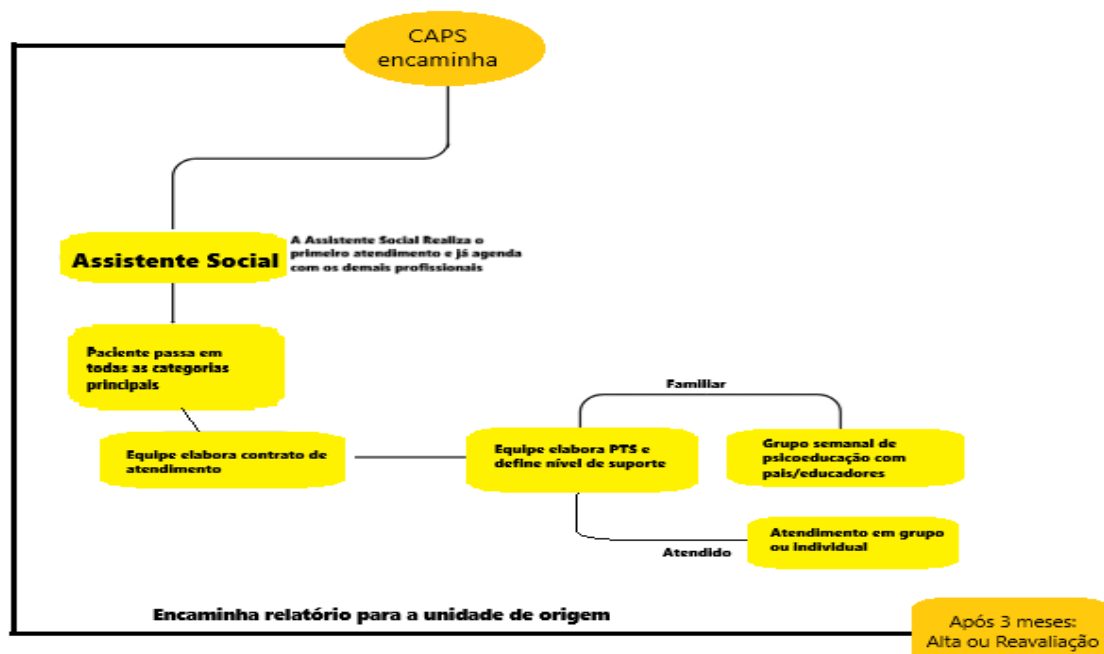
CAPS encaminha

Assistente Social

A Assistente Social Realiza o primeiro atendimento e já agenda com os demais profissionais

Paciente passa em todas as categorias principais

Equipe elabora contrato de atendimento

Equipe elabora PTS e define nível de suporte

Familiar

Grupo semanal de psicoeducação com pais/educadores

Atendimento em grupo ou individual

Atendido

Encaminha relatório para a unidade de origem

Após 3 meses: Alta ou Reavaliação